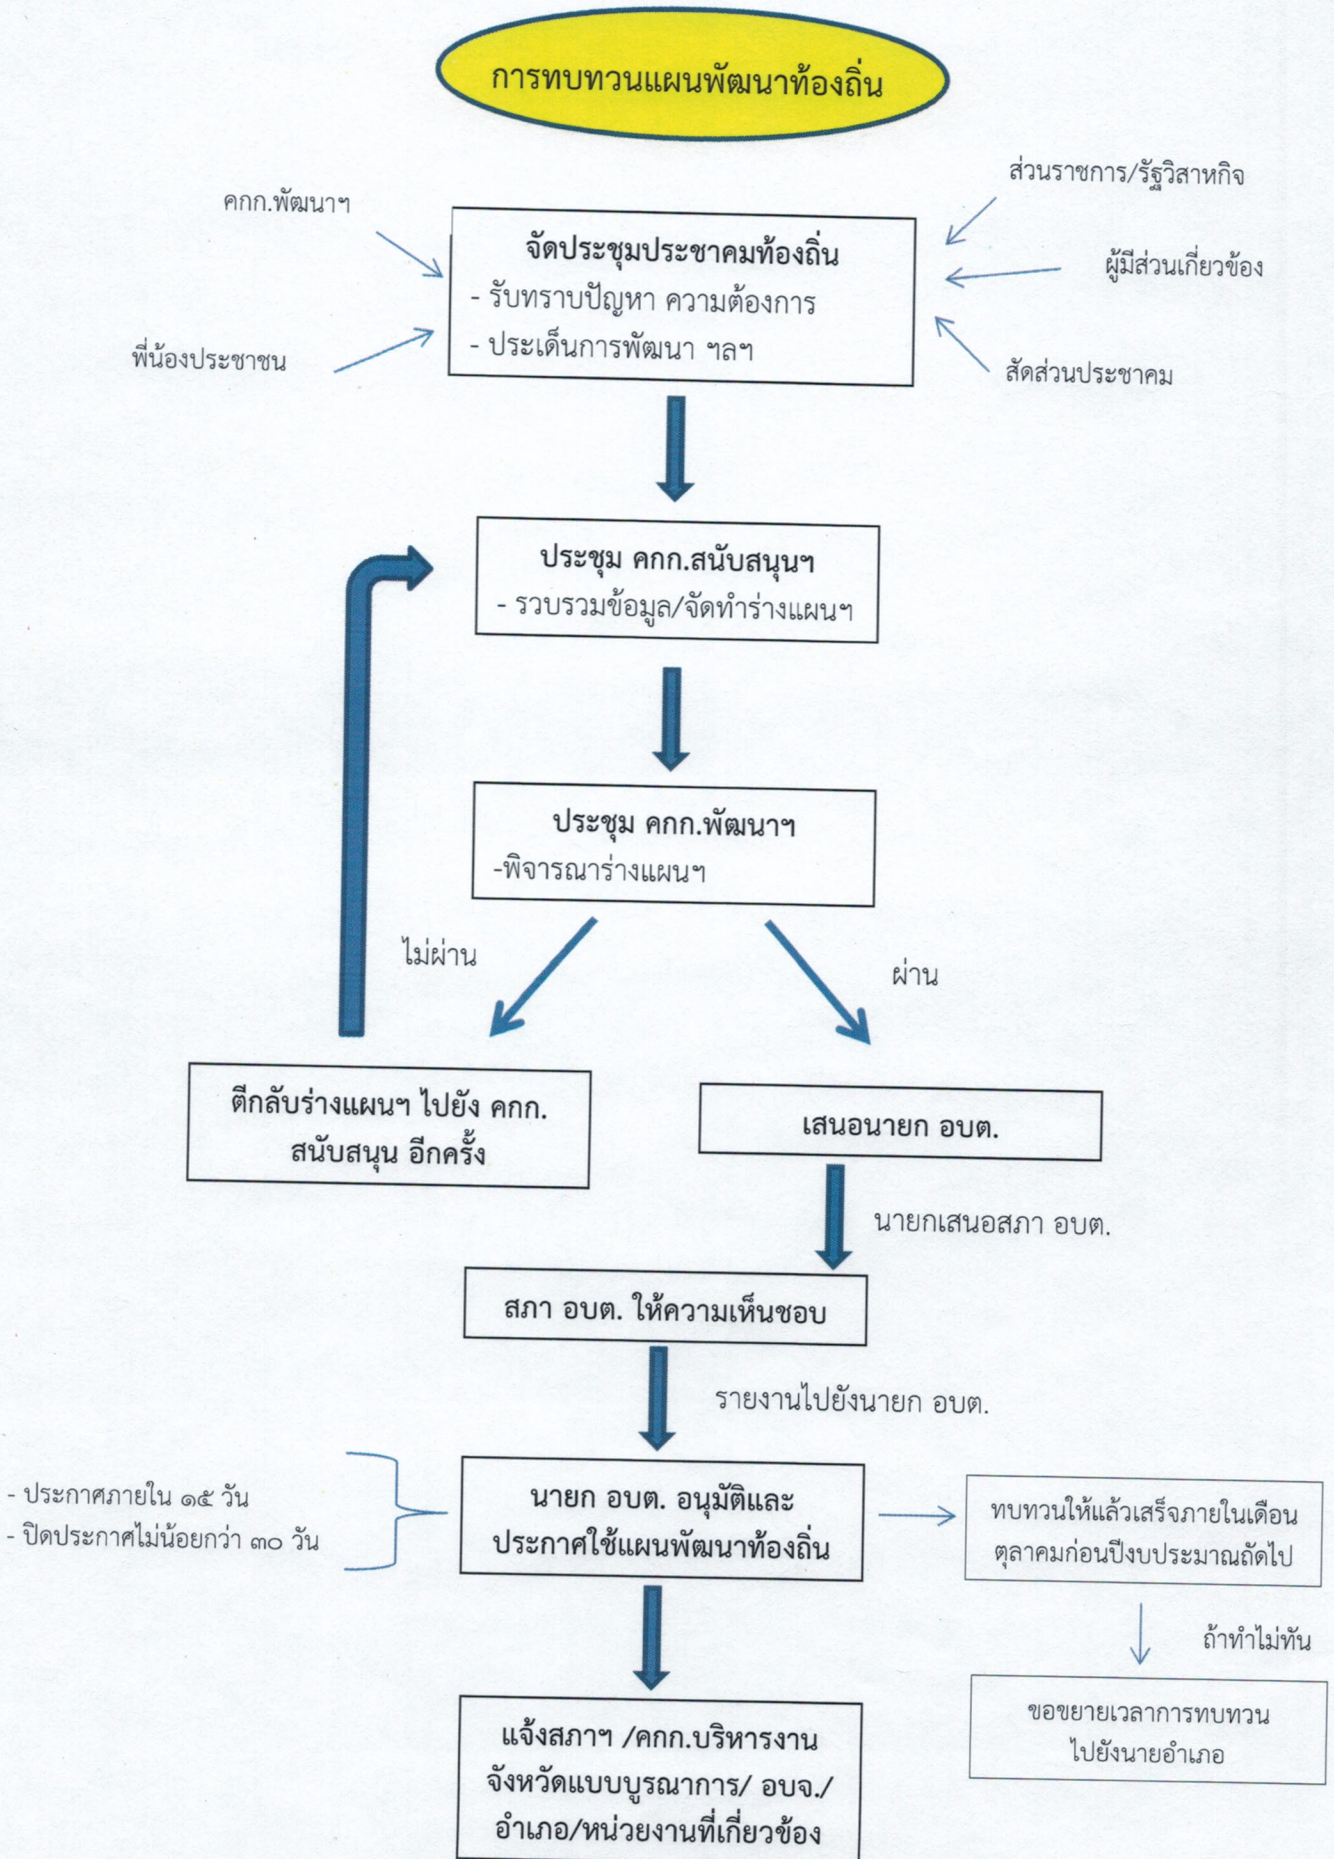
การทบทวนแผนพัฒนาท้องถิ่น

คกก.พัฒนาฯ

ส่วนราชการ/รัฐวิสาหกิจ

จัดประชุมประชาคมท้องถิ่น
- รับทราบปัญหา ความต้องการ
- ประเด็นการพัฒนา ฯลฯ

ผู้มีส่วนเกี่ยวข้อง

พี่น้องประชาชน

สัดส่วนประชาคม

ประชุม คกก.สนับสนุนฯ
- รวบรวมข้อมูล/จัดทำร่างแผนฯ

ประชุม คกก.พัฒนาฯ
-พิจารณาร่างแผนฯ

ไม่ผ่าน

ผ่าน

ตีกลับร่างแผนฯ ไปยัง คกก. สนับสนุน อีกครั้ง

เสนอนายก อบต.

นายกเสนอสภา อบต.

สภา อบต. ให้ความเห็นชอบ

รายงานไปยังนายก อบต.

- ประกาศภายใน ๑๕ วัน
- ปิดประกาศไม่น้อยกว่า ๓๐ วัน

นายก อบต. อนุมัติและประกาศใช้แผนพัฒนาท้องถิ่น

ทบทวนให้แล้วเสร็จภายในเดือนตุลาคมก่อนปีงบประมาณถัดไป

ถ้าทำไม่ทัน

ขอขยายเวลาการทบทวนไปยังนายอำเภอ

แจ้งสภาฯ /คกก.บริหารงานจังหวัดแบบบูรณาการ/ อบจ./อำเภอ/หน่วยงานที่เกี่ยวข้อง